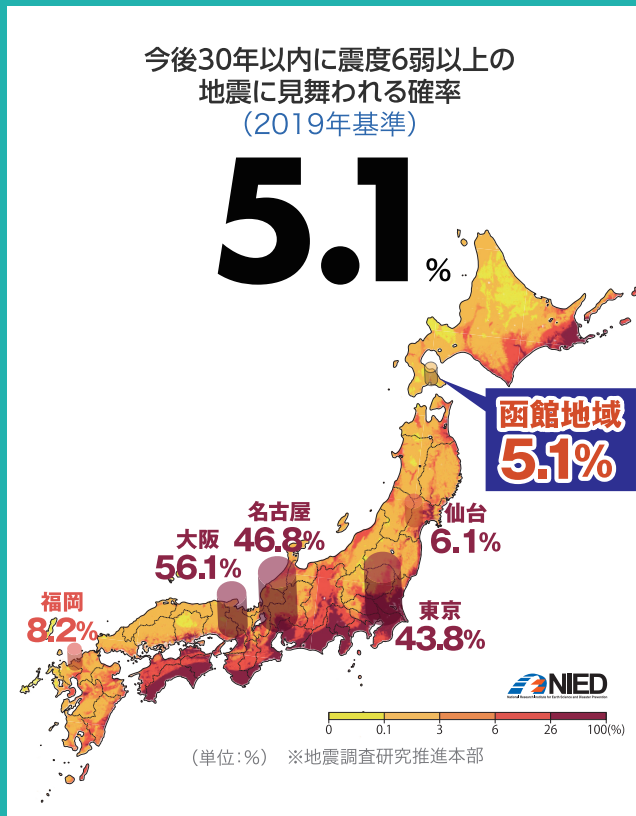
今後30年以内に震度6弱以上の地震に見舞われる確率

（2019年基準）

5.1%

函館地域
5.1%

仙台
6.1%

名古屋
46.8%

大阪
56.1%

福岡
8.2%

東京
43.8%

NIED

| 0 | 0.1 | 3 | 6 | 26 | 100(%) |
|---|---|---|---|---|---|

（単位：%）　※地震調査研究推進本部